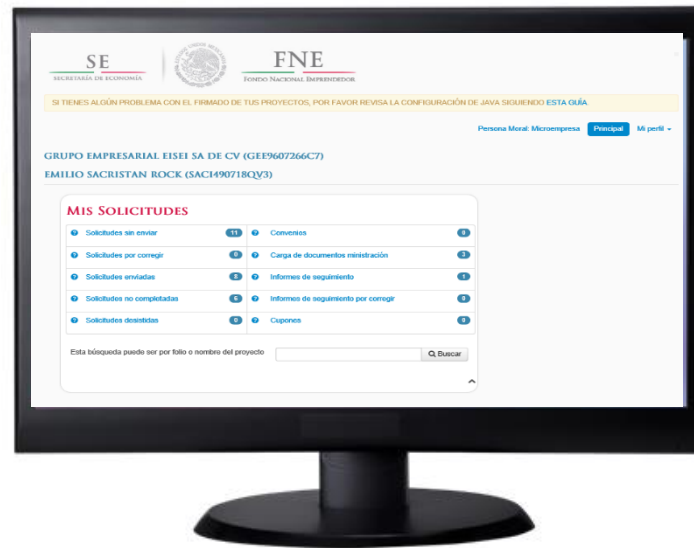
SE
SECRETARÍA DE ECONOMÍA

FNE
FONDO NACIONAL EMPRENDEDOR

SI TIENES ALGÚN PROBLEMA CON EL FIRMADO DE TUS PROYECTOS, POR FAVOR REVISA LA CONFIGURACIÓN DE JAVA SIGUIENDO ESTA GUÍA

Persona Moral: Microempresa Principal Mi perfil

GRUPO EMPRESARIAL EISEI SA DE CV (GEE9607266C7)

EMILIO SACRISTAN ROCK (SACI490718QV3)

MIS SOLICITUDES

| | |
|---|---|
| Solicitudes sin enviar 11 | Convenios 0 |
| Solicitudes por corregir 0 | Carga de documentos ministración 3 |
| Solicitudes enviadas 8 | Informes de seguimiento 1 |
| Solicitudes no completadas 6 | Informes de seguimiento por corregir 0 |
| Solicitudes desistidas 0 | Cupones 0 |

Esta búsqueda puede ser por folio o nombre del proyecto

Buscar